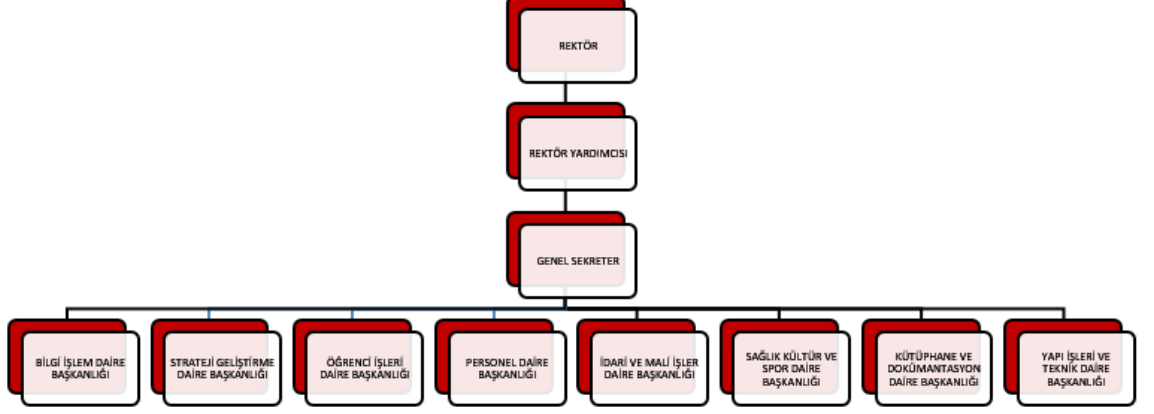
REKTÖR

REKTÖR YARDIMCISI

GENEL SEKRETER

BİLGİ İŞLEM DAİRE BAŞKANLIĞI

STRATEJİ GELİŞTİRME DAİRE BAŞKANLIĞI

ÖĞRENCİ İŞLERİ DAİRE BAŞKANLIĞI

PERSONEL DAİRE BAŞKANLIĞI

İDARİ VE MALİ İŞLER DAİRE BAŞKANLIĞI

SAĞLIK KÜLTÜR VE SPOR DAİRE BAŞKANLIĞI

KÜTÜPHANE VE DOKÜMANTASYON DAİRE BAŞKANLIĞI

YAPI İŞLERİ VE TEKNİK DAİRE BAŞKANLIĞI